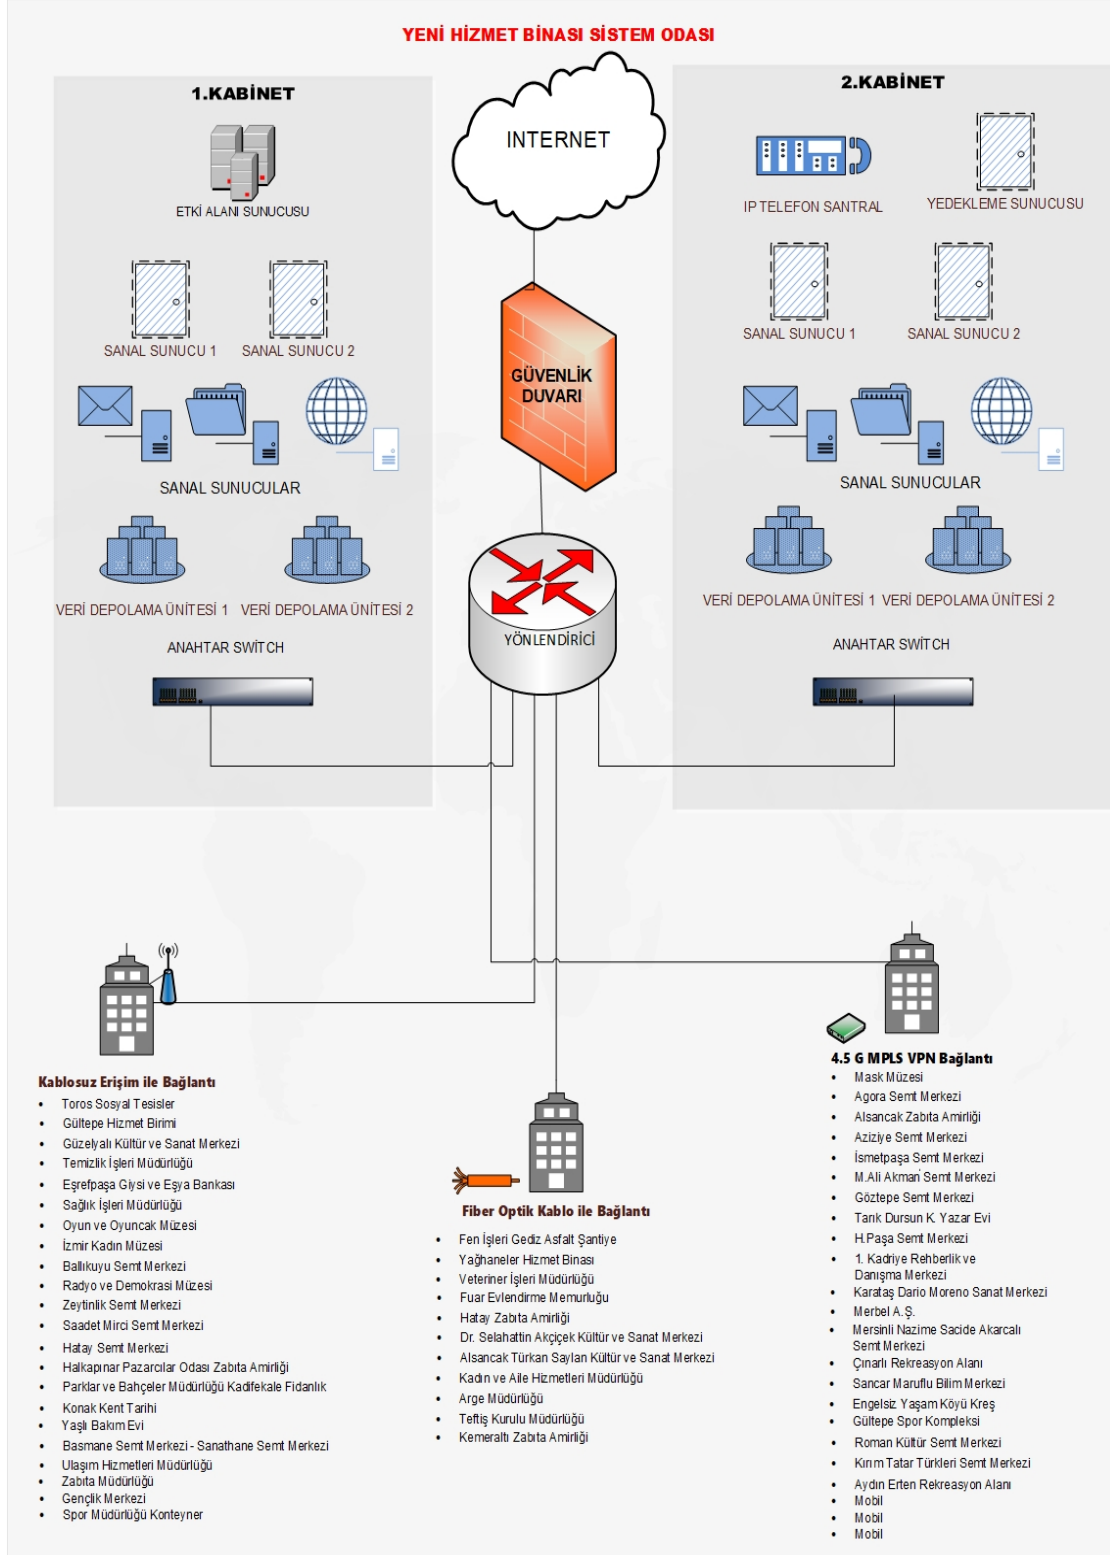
YENİ HİZMET BİNASI SİSTEM ODASI

1.KABİNET

ETKİ ALANI SUNUCUSU

SANAL SUNUCU 1 SANAL SUNUCU 2

SANAL SUNUCULAR

VERİ DEPOLAMA ÜNİTESİ 1 VERİ DEPOLAMA ÜNİTESİ 2

ANAHTAR SWİTCH

INTERNET

GÜVENLİK DUVARI

YÖNLENDİRİCİ

2.KABİNET

IP TELEFON SANTRAL

YEDEKLEME SUNUCUSU

SANAL SUNUCU 1 SANAL SUNUCU 2

SANAL SUNUCULAR

VERİ DEPOLAMA ÜNİTESİ 1 VERİ DEPOLAMA ÜNİTESİ 2

ANAHTAR SWİTCH

Kablosuz Erişim ile Bağlantı
- Toros Sosyal Tesisler
- Gültepe Hizmet Birimi
- Güzelyalı Kültür ve Sanat Merkezi
- Temizlik İşleri Müdürlüğü
- Eşrefpaşa Giysi ve Eşya Bankası
- Sağlık İşleri Müdürlüğü
- Oyun ve Oyuncak Müzesi
- İzmir Kadın Müzesi
- Ballıkuyu Semt Merkezi
- Radyo ve Demokrasi Müzesi
- Zeytinlik Semt Merkezi
- Saadet Mirci Semt Merkezi
- Hatay Semt Merkezi
- Halkapınar Pazarcılar Odası Zabıta Amirliği
- Parklar ve Bahçeler Müdürlüğü Kadifekale Fidanlık
- Konak Kent Tarihi
- Yaşlı Bakım Evi
- Basmane Semt Merkezi - Sanathane Semt Merkezi
- Ulaşım Hizmetleri Müdürlüğü
- Zabıta Müdürlüğü
- Gençlik Merkezi
- Spor Müdürlüğü Konteyner

Fiber Optik Kablo ile Bağlantı
- Fen İşleri Gediz Asfalt Şantiye
- Yağhaneler Hizmet Binası
- Veteriner İşleri Müdürlüğü
- Fuar Evlendirme Memurluğu
- Hatay Zabıta Amirliği
- Dr. Selahattin Akçiçek Kültür ve Sanat Merkezi
- Alsancak Türkan Saylan Kültür ve Sanat Merkezi
- Kadın ve Aile Hizmetleri Müdürlüğü
- Arge Müdürlüğü
- Teftiş Kurulu Müdürlüğü
- Kemeraltı Zabıta Amirliği

4.5 G MPLS VPN Bağlantı
- Mask Müzesi
- Agora Semt Merkezi
- Alsancak Zabıta Amirliği
- Aziziye Semt Merkezi
- İsmetpaşa Semt Merkezi
- M.Ali Akman Semt Merkezi
- Göztepe Semt Merkezi
- Tarık Dursun K. Yazar Evi
- H.Paşa Semt Merkezi
- 1. Kadriye Rehberlik ve Danışma Merkezi
- Karataş Dario Moreno Sanat Merkezi
- Merbel A.Ş.
- Mersinli Nazime Sacide Akarcalı Semt Merkezi
- Çınarlı Rekreasyon Alanı
- Sancar Maruflu Bilim Merkezi
- Engelsiz Yaşam Köyü Kreş
- Gültepe Spor Kompleksi
- Roman Kültür Semt Merkezi
- Kırım Tatar Türkleri Semt Merkezi
- Aydın Erten Rekreasyon Alanı
- Mobil
- Mobil
- Mobil